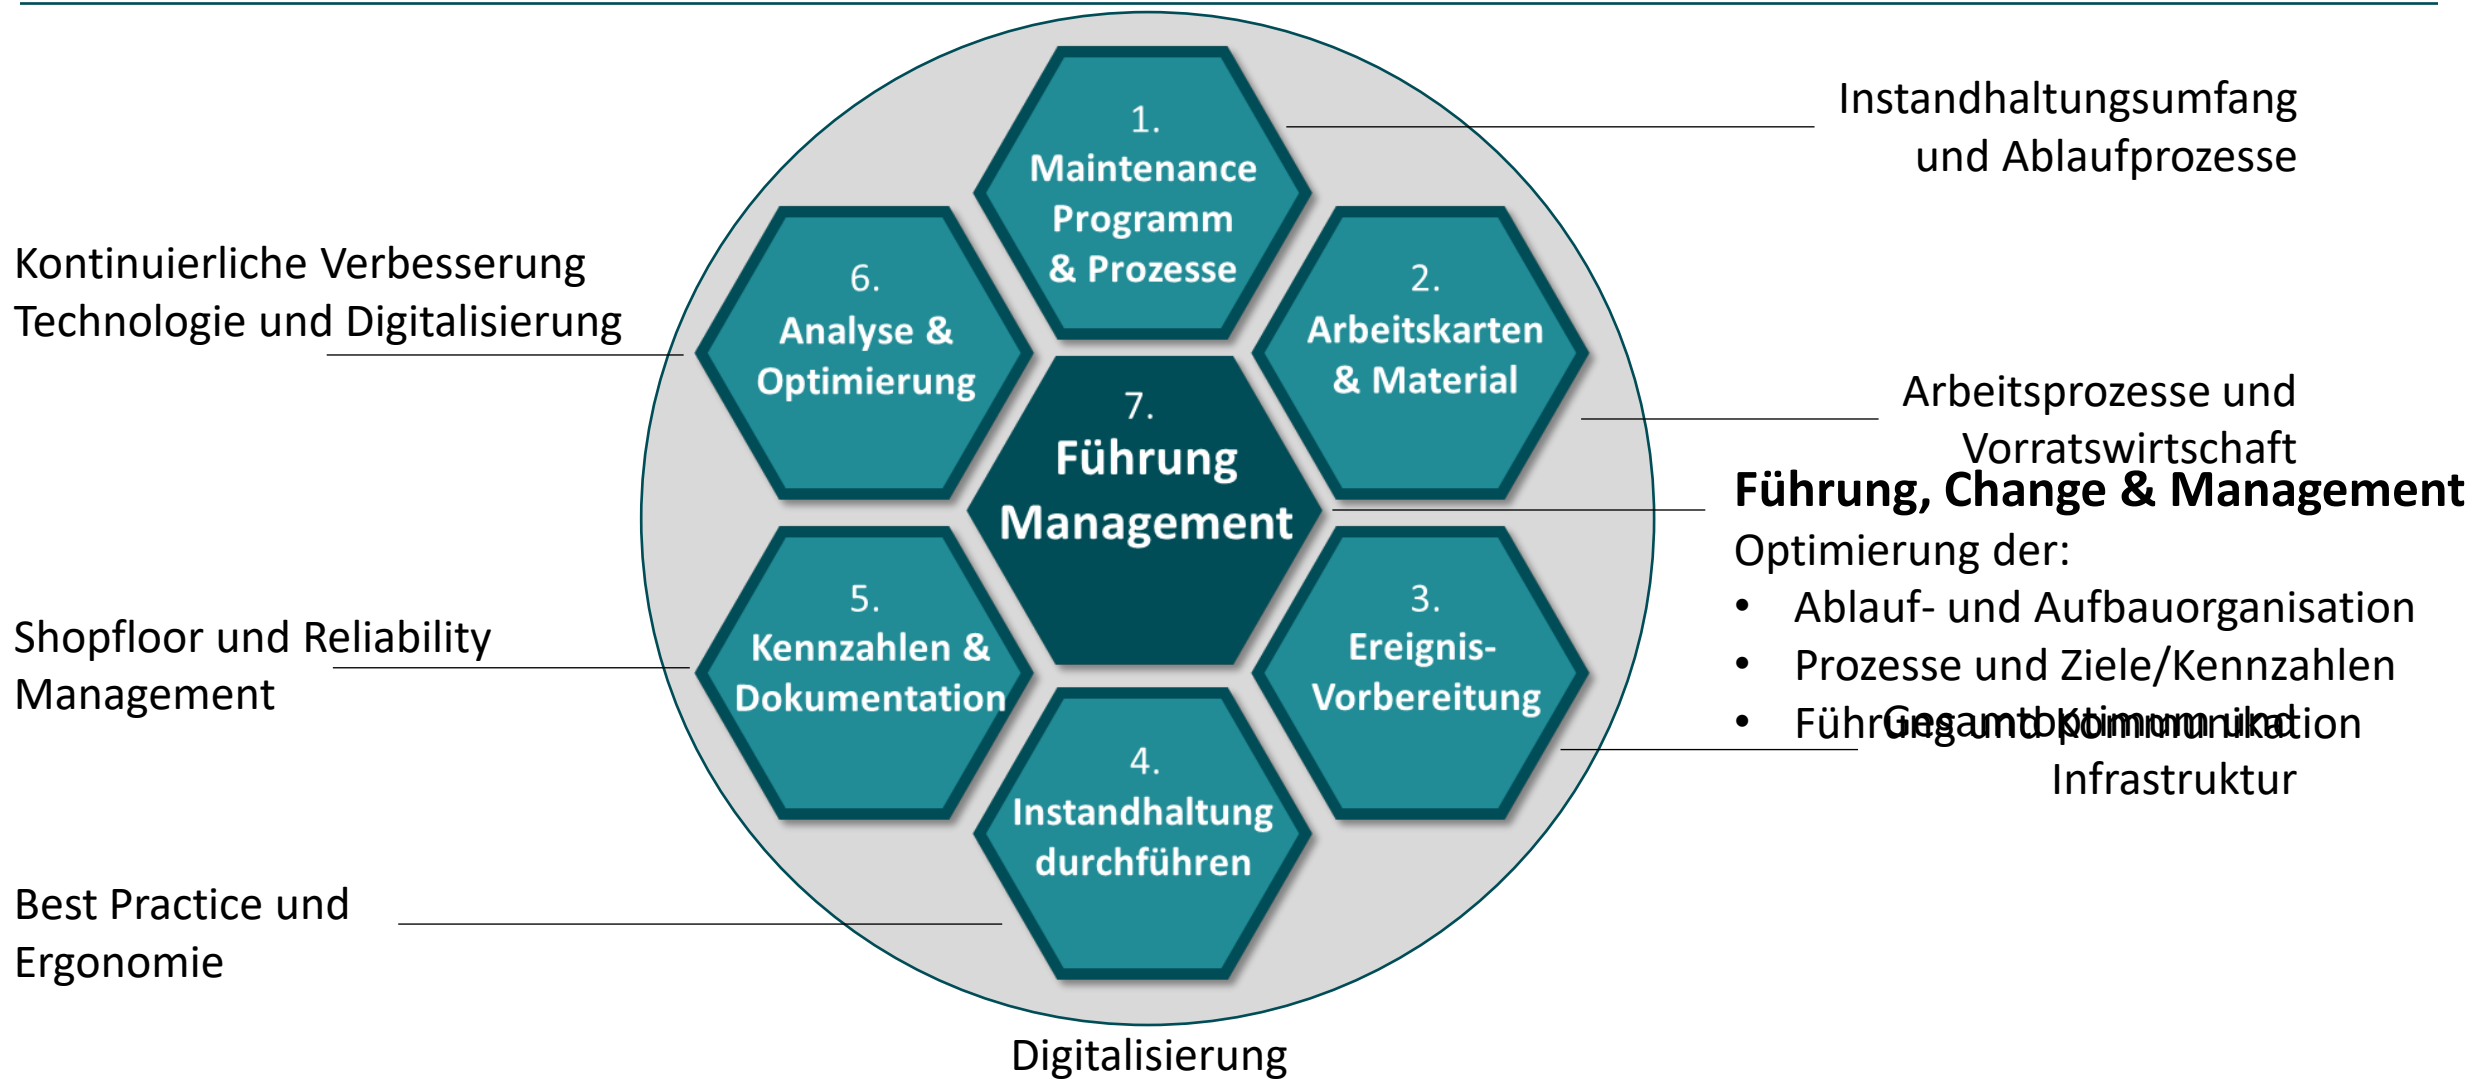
1.
Maintenance Programm & Prozesse

2.
Arbeitskarten & Material

3.
Ereignis-Vorbereitung

4.
Instandhaltung durchführen

5.
Kennzahlen & Dokumentation

6.
Analyse & Optimierung

7.
Führung Management

Instandhaltungsumfang und Ablaufprozesse

Kontinuierliche Verbesserung Technologie und Digitalisierung

Arbeitsprozesse und Vorratswirtschaft

**Führung, Change & Management**
Optimierung der:
• Ablauf- und Aufbauorganisation
• Prozesse und Ziele/Kennzahlen
• Führung und Kommunikation

Gesamtoptimum und Infrastruktur

Shopfloor und Reliability Management

Best Practice und Ergonomie

Digitalisierung